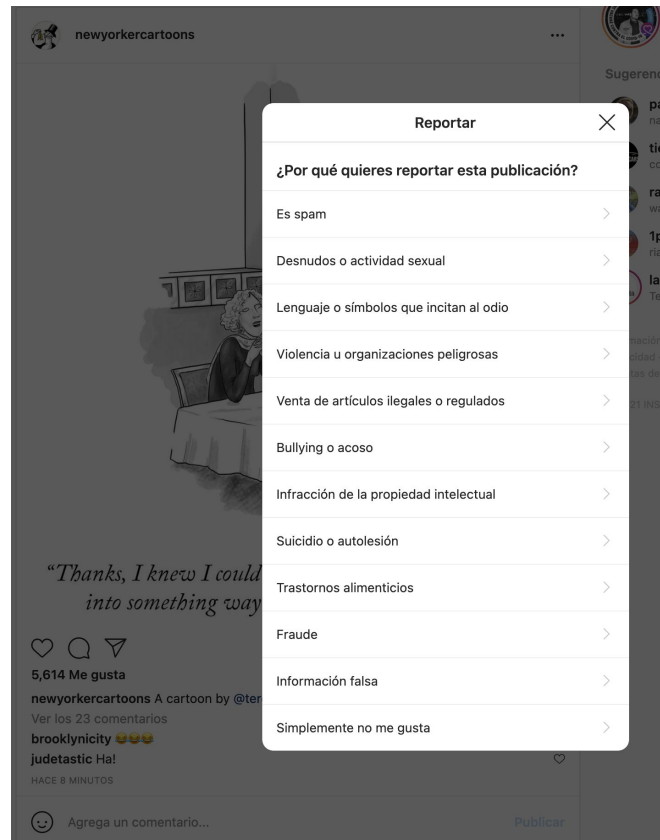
newyorkercartoons ...

Sugerenc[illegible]

pa
na

tie
co

ra
w

1p
ri

la
Te

Reportar

¿Por qué quieres reportar esta publicación?

Es spam

Desnudos o actividad sexual

Lenguaje o símbolos que incitan al odio

Violencia u organizaciones peligrosas

Venta de artículos ilegales o regulados

Bullying o acoso

Infracción de la propiedad intelectual

Suicidio o autolesión

Trastornos alimenticios

Fraude

Información falsa

Simplemente no me gusta

"Thanks, I knew I could
into something way

5,614 Me gusta

newyorkercartoons A cartoon by @ter

Ver los 23 comentarios

brooklynicity 😂😂😂

judetastic Ha!

HACE 8 MINUTOS

Agrega un comentario...

Publicar